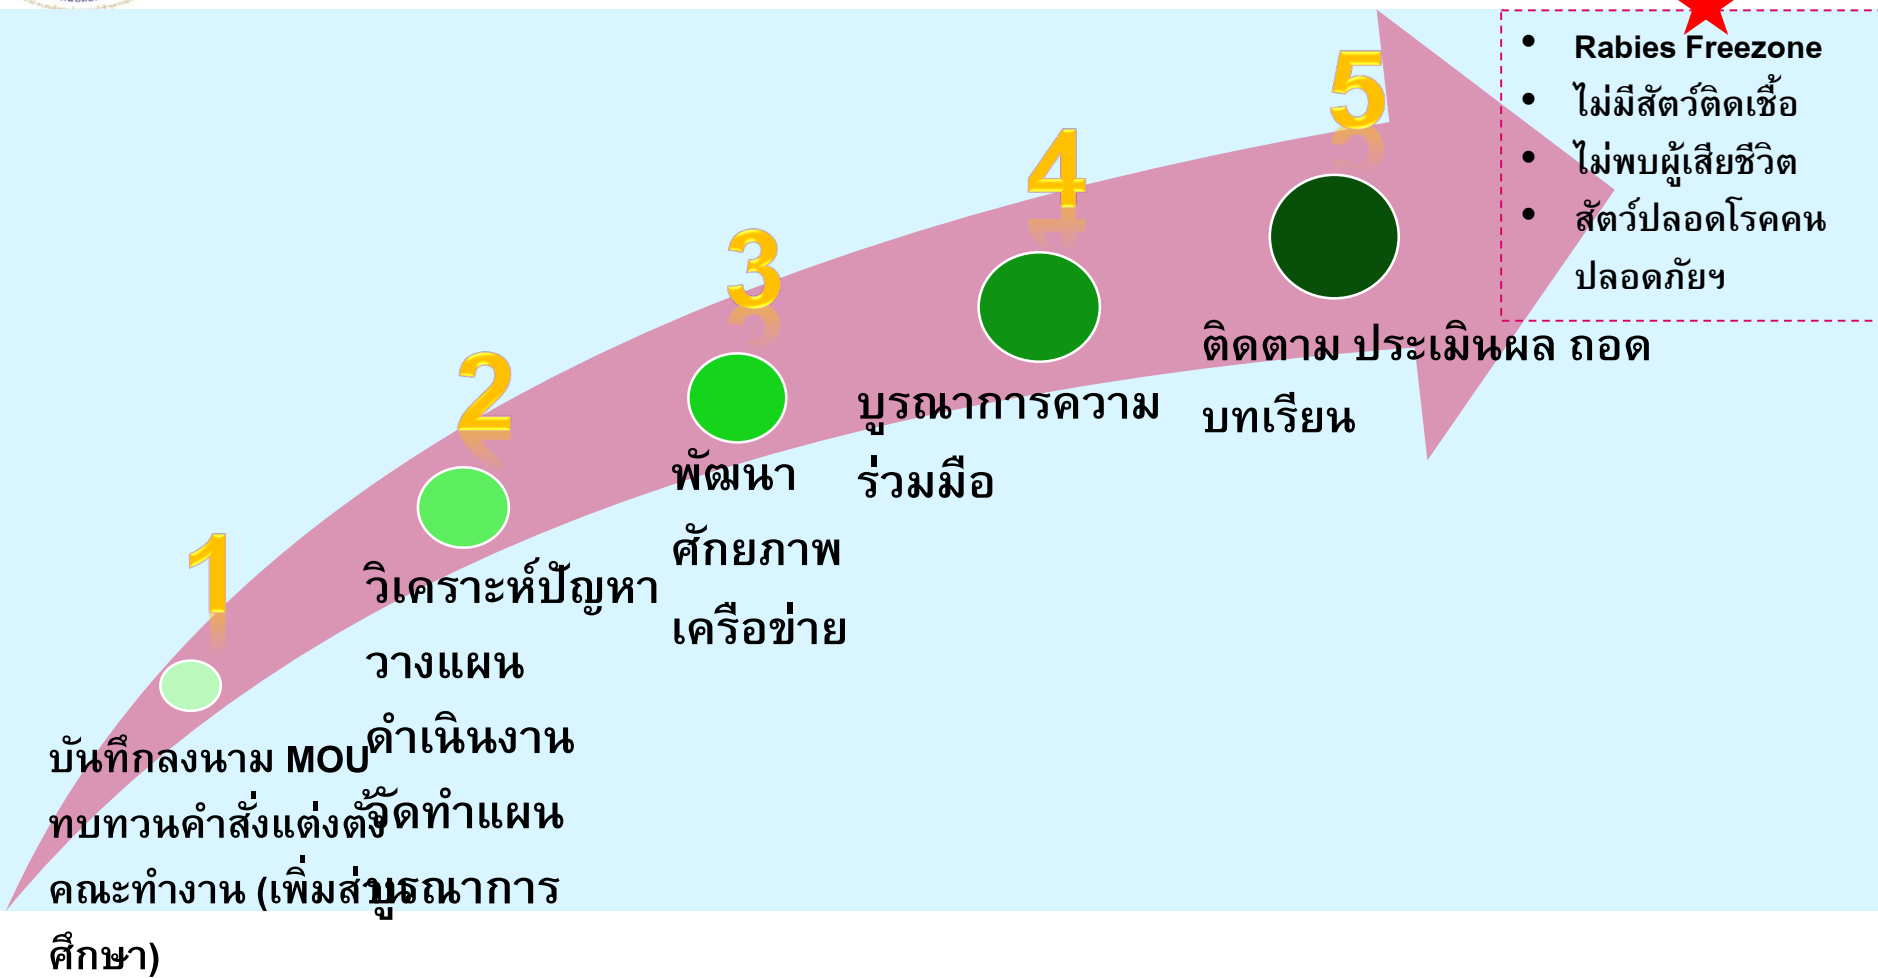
1
บันทึกลงนาม MOU
ทบทวนคำสั่งแต่งตั้ง
คณะทำงาน (เพิ่มส่วน
ศึกษา)

2
วิเคราะห์ปัญหา
วางแผน
ดำเนินงาน
จัดทำแผน
บูรณาการ

3
พัฒนา
ศักยภาพ
เครือข่าย

4
บูรณาการความ
ร่วมมือ

5
ติดตาม ประเมินผล ถอด
บทเรียน

• Rabies Freezone
• ไม่มีสัตว์ติดเชื้อ
• ไม่พบผู้เสียชีวิต
• สัตว์ปลอดโรคคน
ปลอดภัยฯ